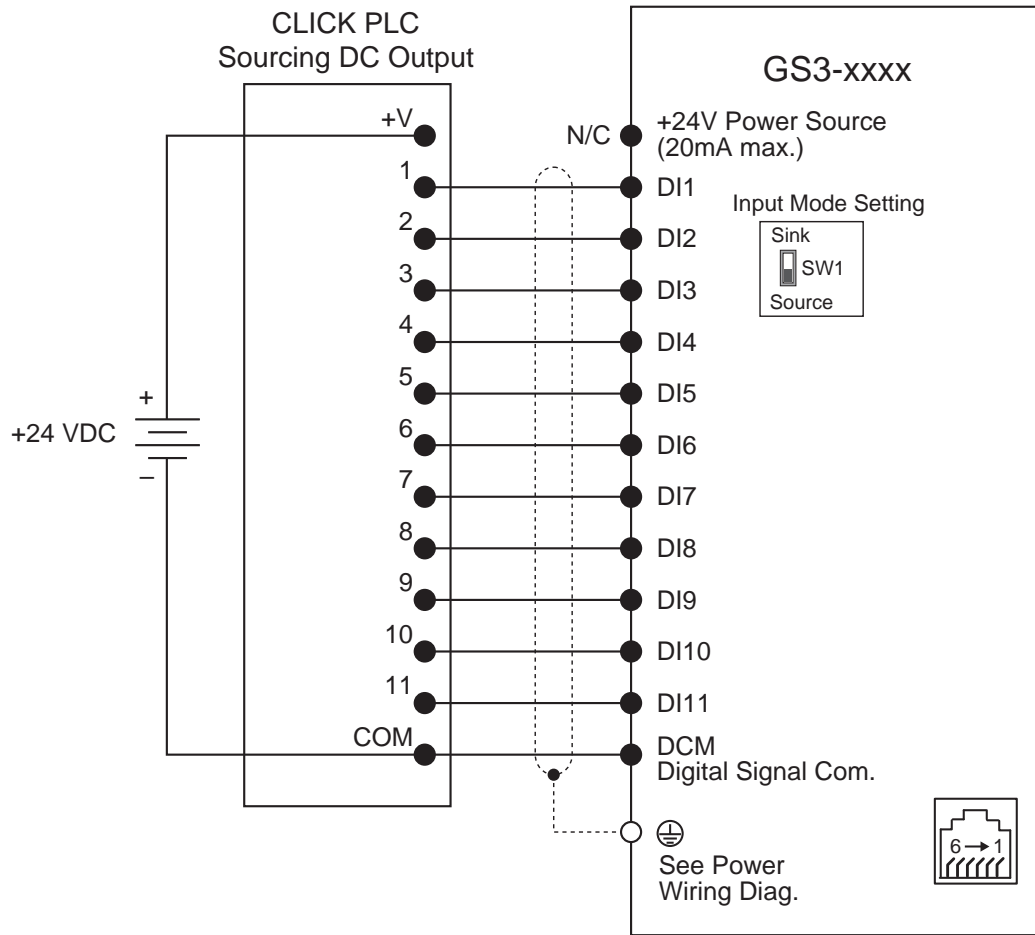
CLICK PLC
Sourcing DC Output

GS3-xxxx

+V
1
2
3
4
5
6
7
8
9
10
11
COM

+
+24 VDC
–

N/C
+24V Power Source
(20mA max.)
DI1
DI2
DI3
DI4
DI5
DI6
DI7
DI8
DI9
DI10
DI11
DCM
Digital Signal Com.

Input Mode Setting
Sink
SW1
Source

See Power
Wiring Diag.

6 → 1